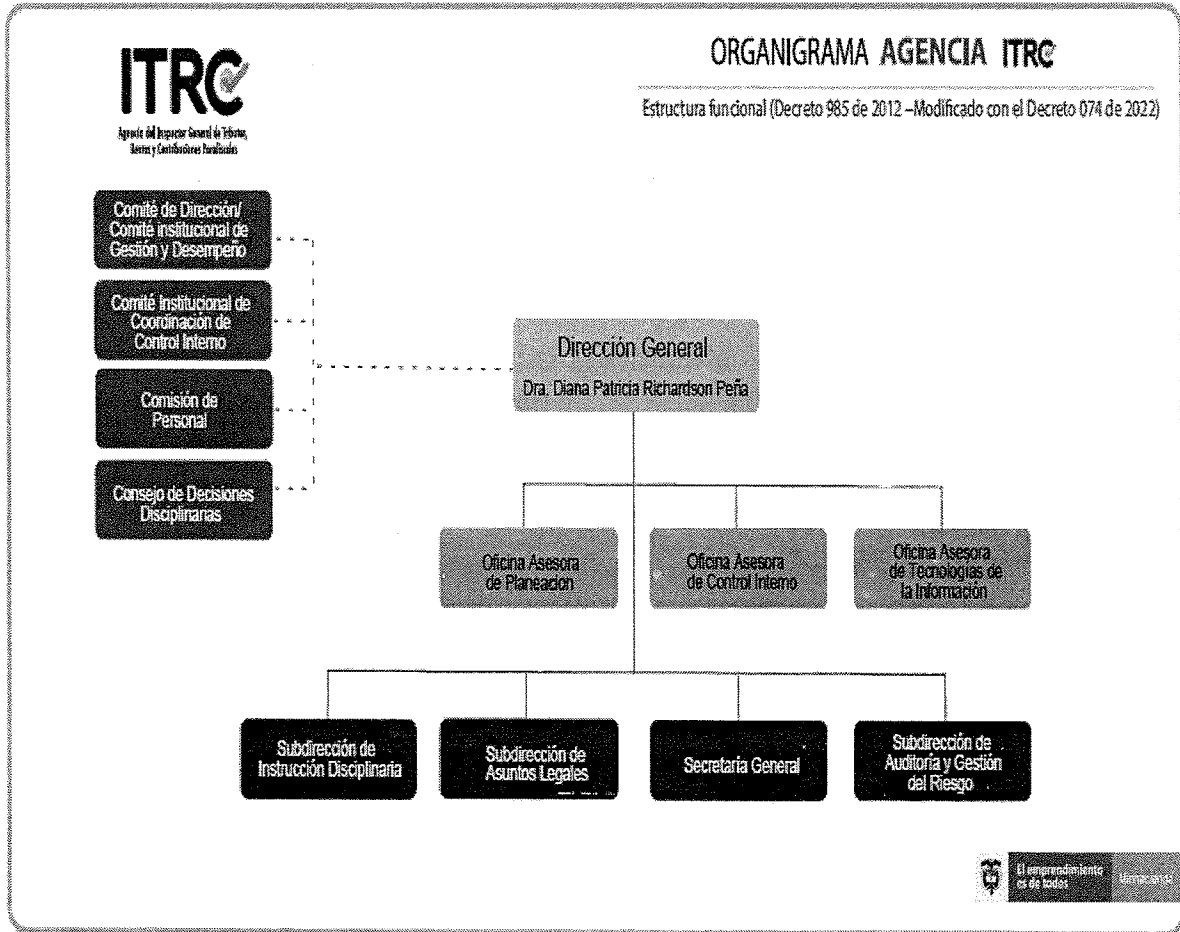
ITRC

Agencia del Inspector General de Tributos, Rentas y Contribuciones Parafiscales

ORGANIGRAMA AGENCIA ITRC

Estructura funcional (Decreto 985 de 2012 –Modificado con el Decreto 074 de 2022)

Comité de Dirección/ Comité institucional de Gestión y Desempeño

Comité Institucional de Coordinación de Control Interno

Comisión de Personal

Consejo de Decisiones Disciplinarias

Dirección General

Dra. Diana Patricia Richardson Peña

Oficina Asesora de Planeación

Oficina Asesora de Control Interno

Oficina Asesora de Tecnologías de la Información

Subdirección de Instrucción Disciplinaria

Subdirección de Asuntos Legales

Secretaría General

Subdirección de Auditoría y Gestión del Riesgo

El emprendimiento es de todos

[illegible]